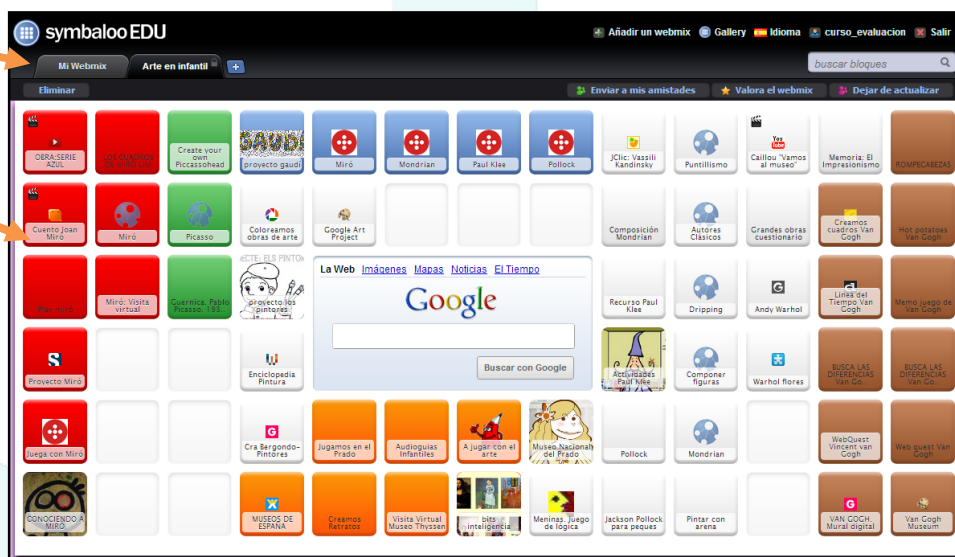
symbaloo EDU

Añadir un webmix Gallery Idioma curso_evaluacion Salir

Mi Webmix Arte en infantil +

buscar bloques

Eliminar

Enviar a mis amistades Valora el webmix Dejar de actualizar

OBRA:SERIE AZUL

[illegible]

Create your own Piccassohead

proyecto gaudi

Miró

Mondrian

Paul Klee

Pollock

JClic: Vassili Kandinsky

Puntillismo

Caillou "Vamos al museo"

Memoria: El Impresionismo

ROMPECABEZAS

Cuento Joan Miró

Miró

Picasso

Coloreamos obras de arte

Google Art Project

Composición Mondrian

Autores Clásicos

Grandes obras cuestionario

Creamos cuadros Van Gogh

Hot potatoes Van Gogh

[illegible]

Miró: Visita virtual

Guernica. Pablo Picasso. 193...

Proyecto los pintores

La Web Imágenes Mapas Noticias El Tiempo

Google

Buscar con Google

Recurso Paul Klee

Dripping

Andy Warhol

Línea del Tiempo Van Gogh

Memo juego de Van Gogh

Proyecto Miró

Enciclopedia Pintura

Actividades Paul Klee

Componer figuras

Warhol flores

BUSCA LAS DIFERENCIAS Van Go..

BUSCA LAS DIFERENCIAS Van Go..

Juega con Miró

Cra Bergondo-Pintores

Jugamos en el Prado

Audioguías Infantiles

A jugar con el arte

Museo Nacional del Prado

Pollock

Mondrian

WebQuest Vincent van Gogh

Web quest Van Gogh

CONOCIENDO A MIRÓ

MUSEOS DE ESPAÑA

Creamos Retratos

Visita Virtual Museo Thyssen

bits inteligencia

Meninas. Juego de lógica

Jackson Pollock para peques

Pintar con arena

VAN GOGH. Mural digital

Van Gogh Museum